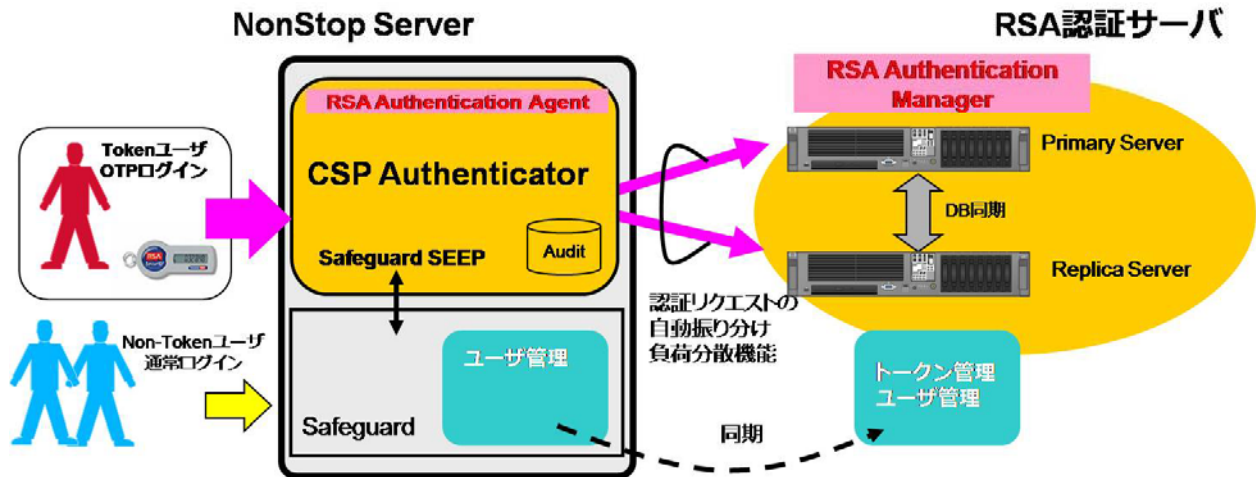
NonStop Server

RSA認証サーバ

RSA Authentication Manager

RSA Authentication Agent

CSP Authenticator

Tokenユーザ
OTPログイン

Safeguard SEEP

Audit

Primary Server

DB同期

Replica Server

認証リクエストの
自動振り分け
負荷分散機能

Non-Tokenユーザ
通常ログイン

ユーザ管理

Safeguard

トークン管理
ユーザ管理

同期